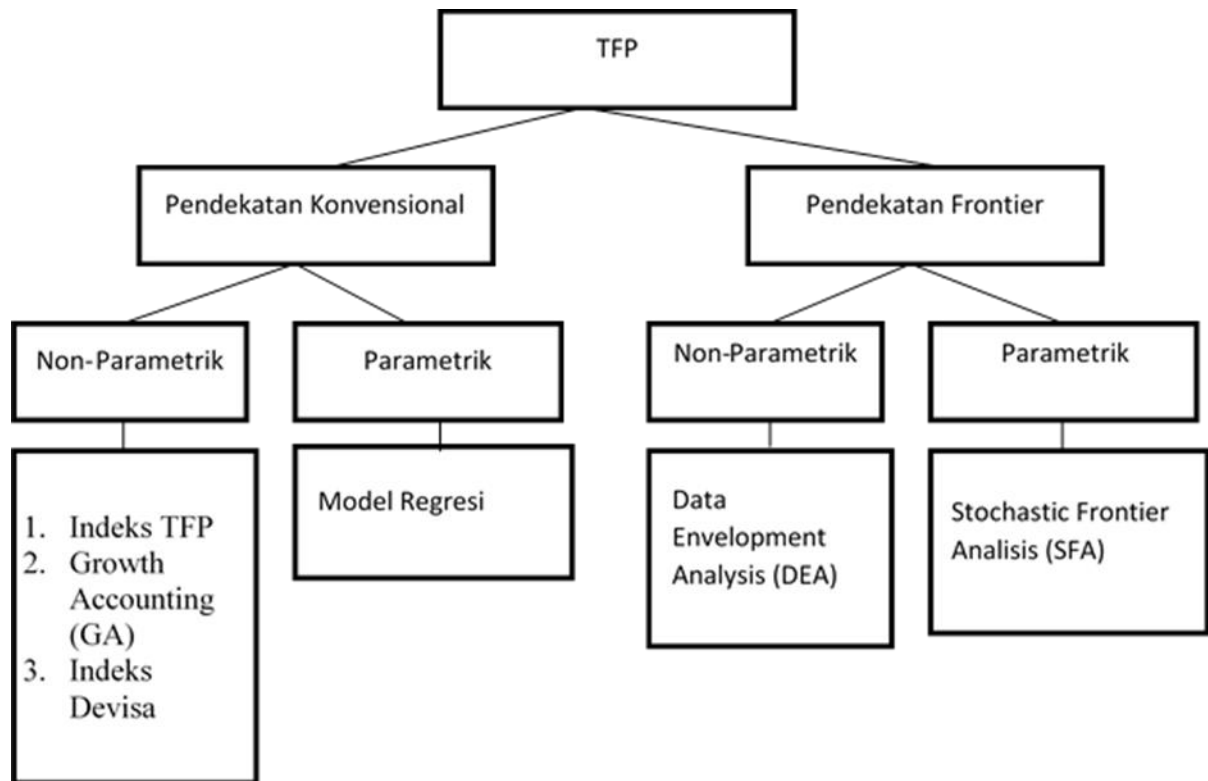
TFP

Pendekatan Konvensional

Pendekatan Frontier

Non-Parametrik

Parametrik

Non-Parametrik

Parametrik

1. Indeks TFP
2. Growth Accounting (GA)
3. Indeks Devisa

Model Regresi

Data Envelopment Analysis (DEA)

Stochastic Frontier Analisis (SFA)